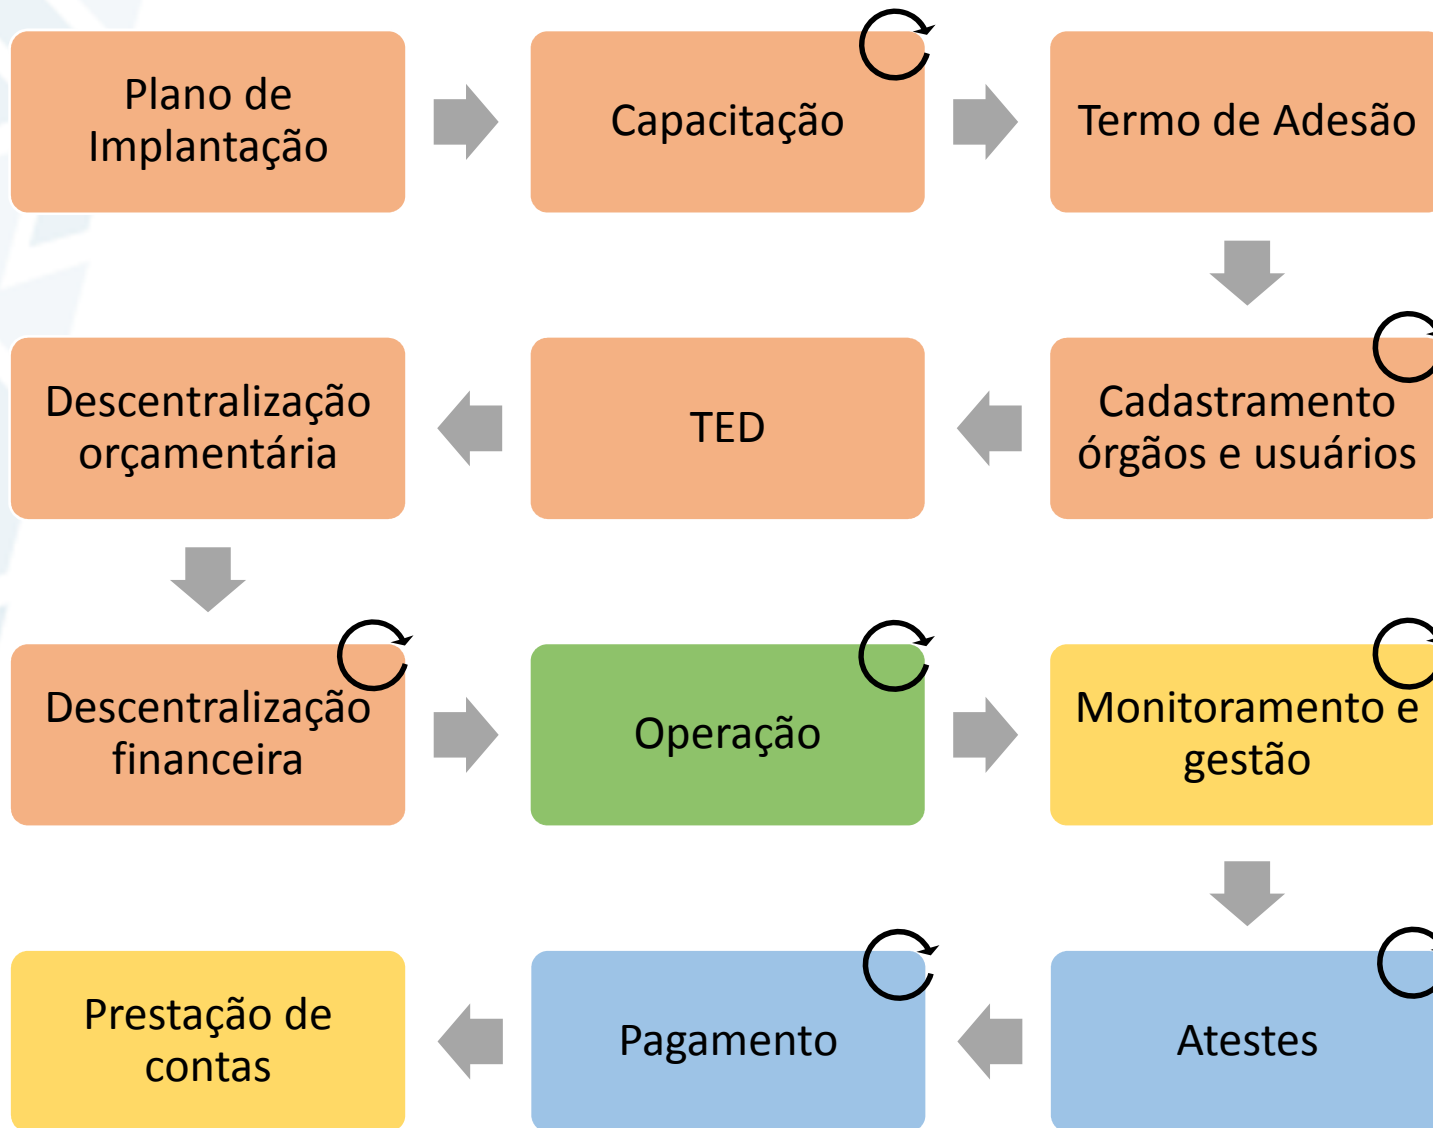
Plano de Implantação

Capacitação

Termo de Adesão

Cadastramento órgãos e usuários

TED

Descentralização orçamentária

Descentralização financeira

Operação

Monitoramento e gestão

Atestes

Pagamento

Prestação de contas